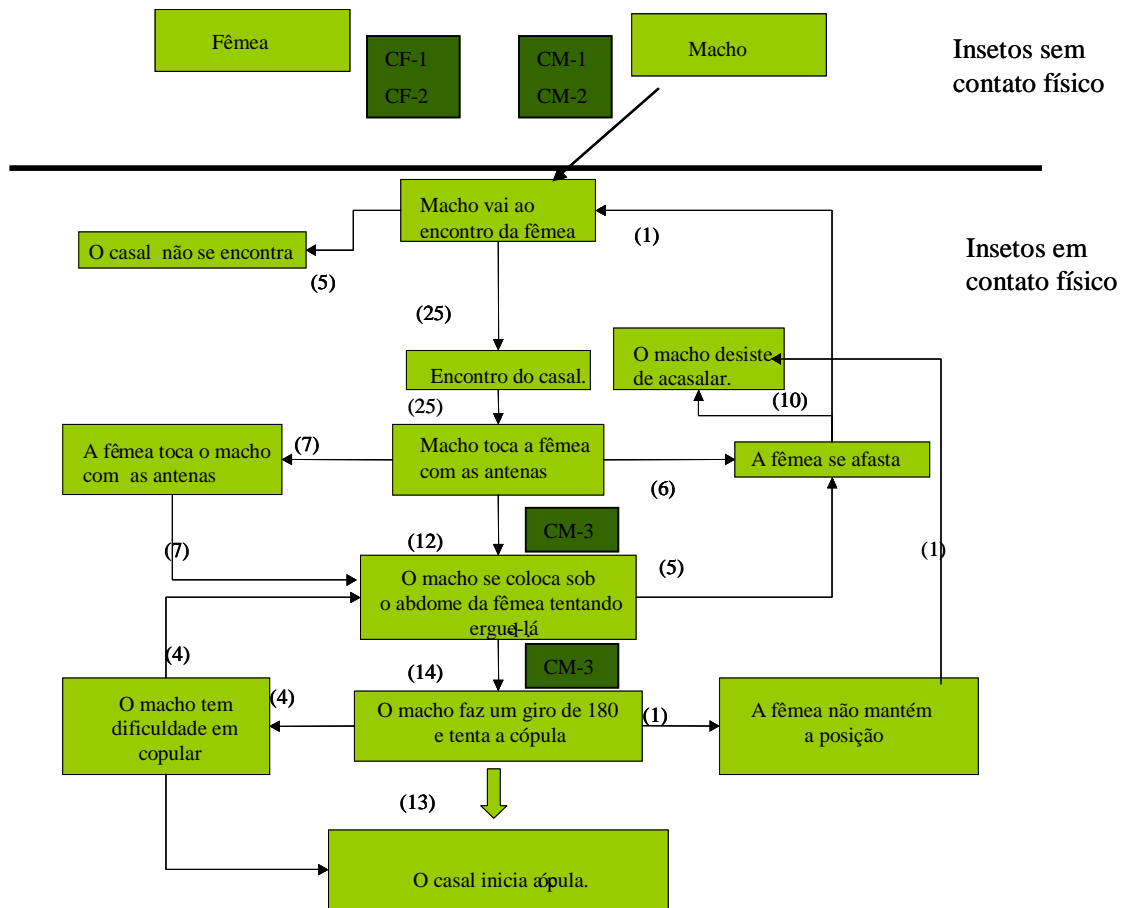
Fêmea

CF-1
CF-2

CM-1
CM-2

Macho

Insetos sem contato físico

Macho vai ao encontro da fêmea

(1)

O casal não se encontra

(5)

Insetos em contato físico

(25)

Encontro do casal.

O macho desiste de acasalar.

(10)

(25)

A fêmea toca o macho com as antenas

(7)

Macho toca a fêmea com as antenas

A fêmea se afasta

(6)

CM-3

(7)

(12)

O macho se coloca sob o abdome da fêmea tentando erguê-lá

(5)

(1)

(4)

CM-3

(14)

O macho tem dificuldade em copular

(4)

O macho faz um giro de 180 e tenta a cópula

(1)

A fêmea não mantém a posição

(13)

O casal inicia cópula.